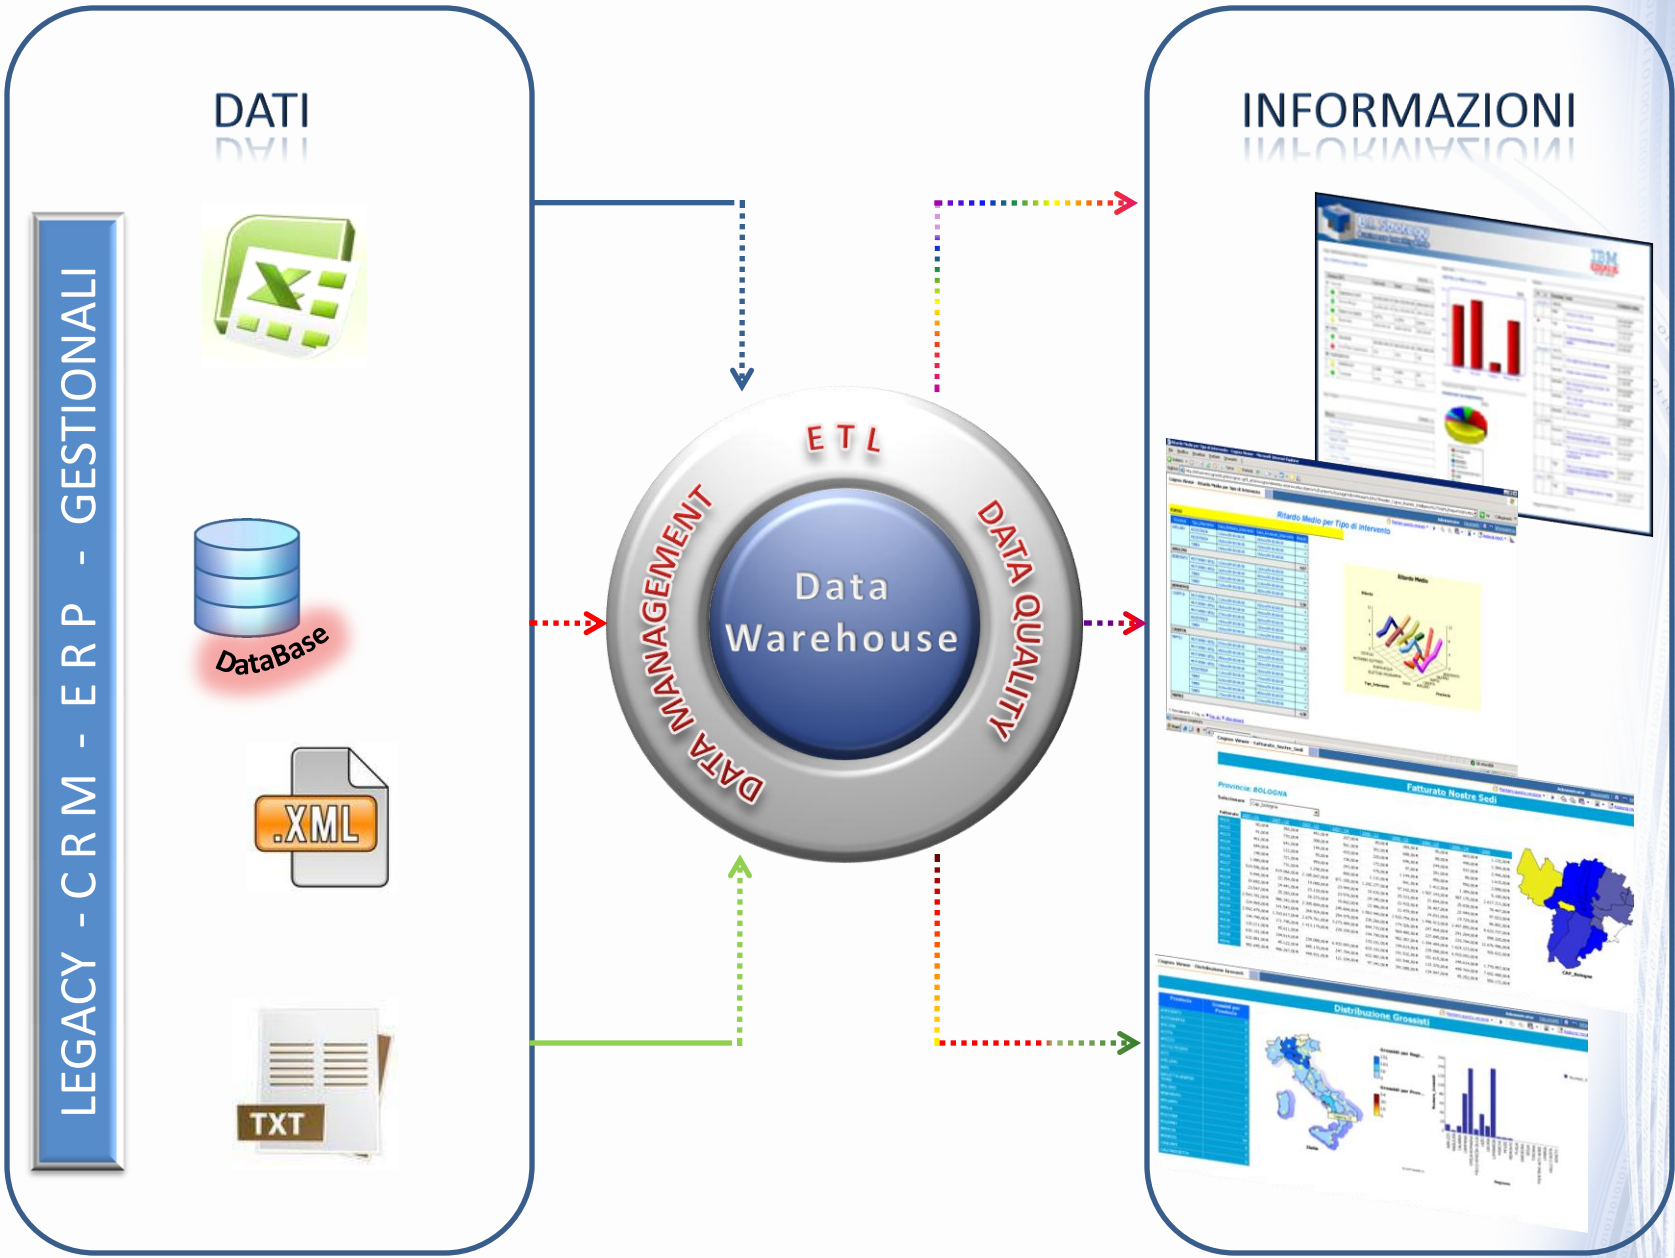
DATI

LEGACY - CRM - ERP - GESTIONALI

DataBase

.XML

TXT

ETL

DATA MANAGEMENT

DATA QUALITY

Data Warehouse

INFORMAZIONI

Ritardo Medio per Tipo di Intervento

Fatturato Nostre Sedi

Provincia: BOLOGNA

Distribuzione Grossisti